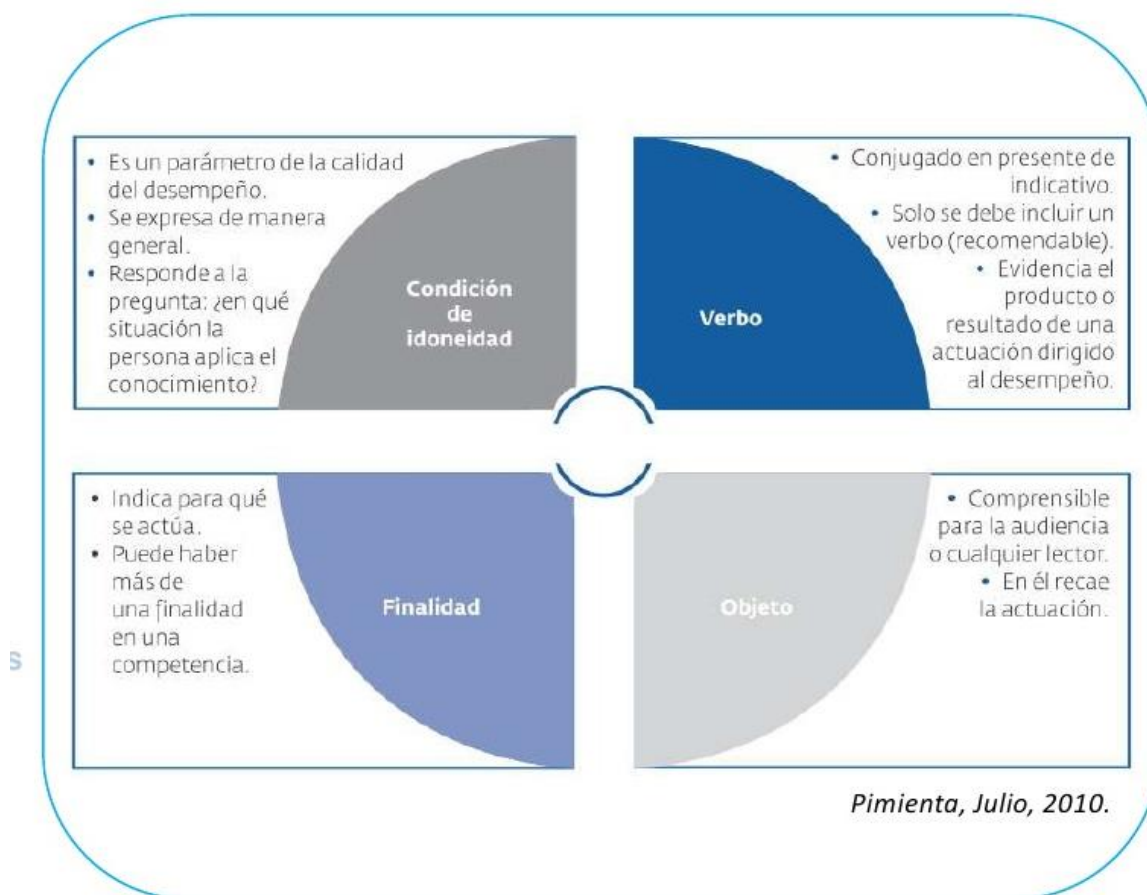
• Es un parámetro de la calidad del desempeño.
• Se expresa de manera general.
• Responde a la pregunta: ¿en qué situación la persona aplica el conocimiento?

Condición de idoneidad

Verbo

• Conjugado en presente de indicativo.
• Solo se debe incluir un verbo (recomendable).
• Evidencia el producto o resultado de una actuación dirigido al desempeño.

• Indica para qué se actúa.
• Puede haber más de una finalidad en una competencia.

Finalidad

Objeto

• Comprensible para la audiencia o cualquier lector.
• En él recae la actuación.

s

Pimienta, Julio, 2010.